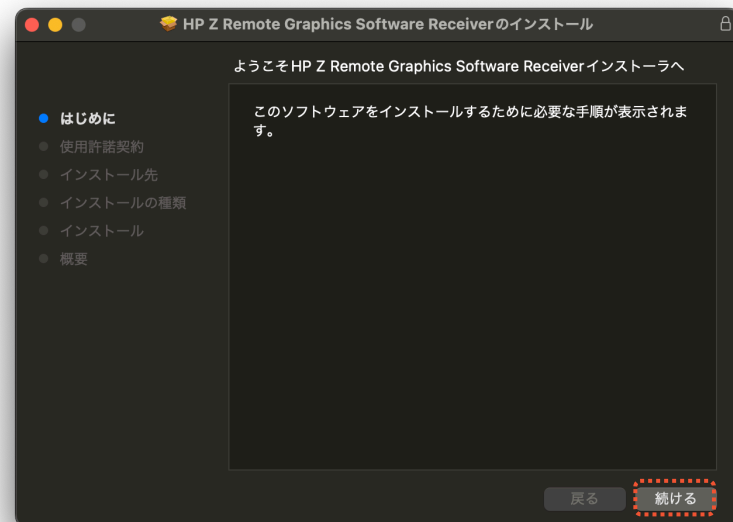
HP Z Remote Graphics Software Receiverのインストール

ようこそHP Z Remote Graphics Software Receiverインストーラへ

はじめに
使用許諾契約
インストール先
インストールの種類
インストール
概要

このソフトウェアをインストールするために必要な手順が表示されます。

戻る
続ける